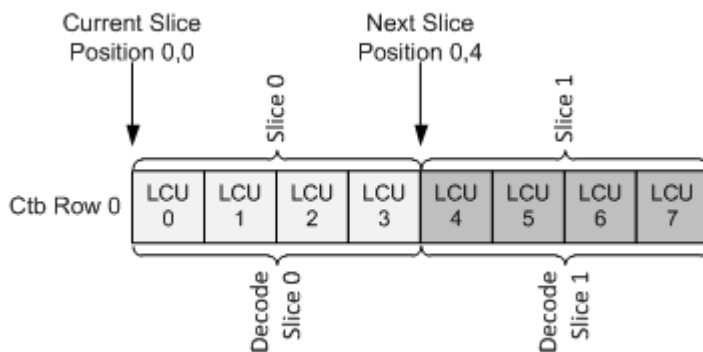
Current Slice
Position 0,0

Next Slice
Position 0,4

Slice 0

Slice 1

Ctb Row 0

| LCU 0 | LCU 1 | LCU 2 | LCU 3 | LCU 4 | LCU 5 | LCU 6 | LCU 7 |
|---|---|---|---|---|---|---|---|

Decode Slice 0

Decode Slice 1